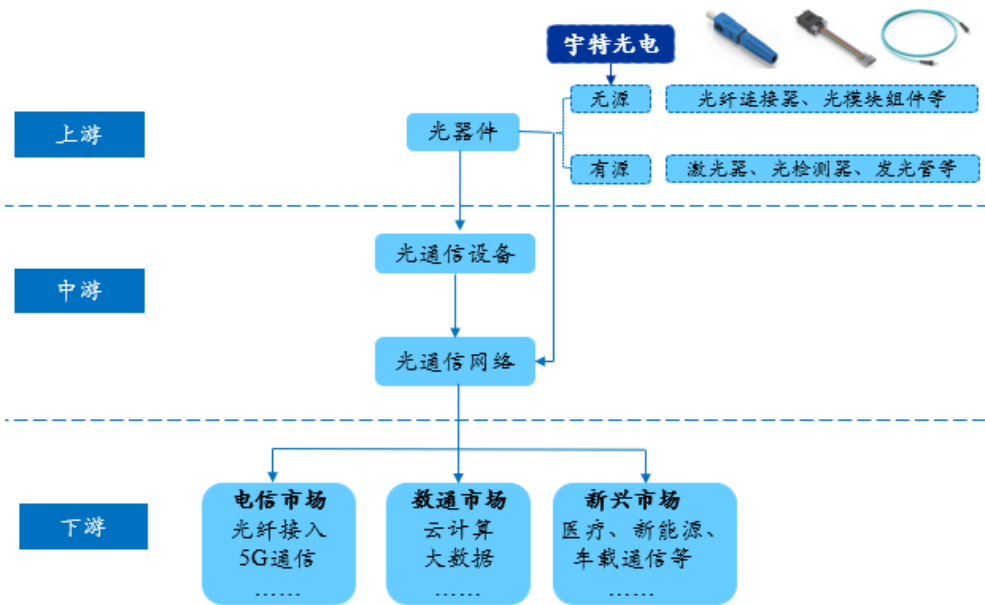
宇特光电

上游

光器件

无源

光纤连接器、光模块组件等

有源

激光器、光检测器、发光管等

中游

光通信设备

光通信网络

下游

电信市场
光纤接入
5G通信
……

数通市场
云计算
大数据
……

新兴市场
医疗、新能源、
车载通信等
……